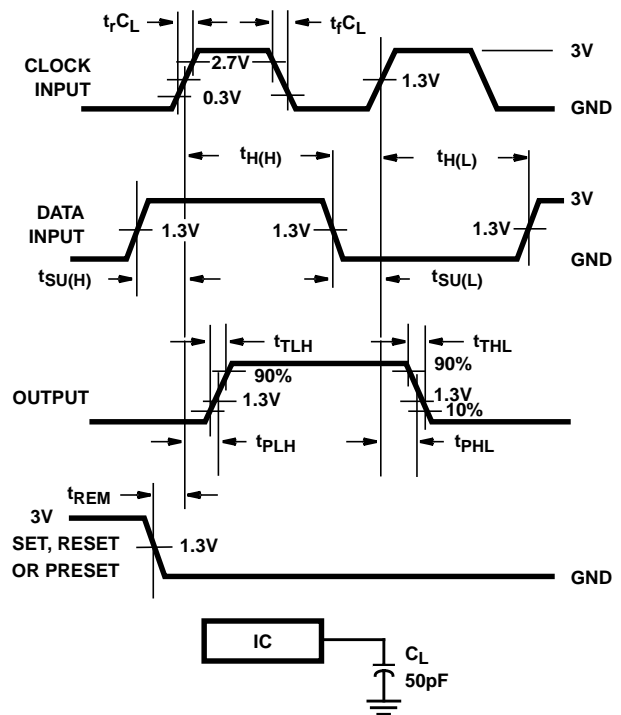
$t_rC_L$
$t_fC_L$
CLOCK INPUT
2.7V
0.3V
1.3V
3V
GND
$t_{H(H)}$
$t_{H(L)}$
DATA INPUT
1.3V
1.3V
1.3V
3V
GND
$t_{SU(H)}$
$t_{SU(L)}$
$t_{TLH}$
$t_{THL}$
90%
90%
OUTPUT
1.3V
1.3V
10%
$t_{PLH}$
$t_{PHL}$
$t_{REM}$
3V
SET, RESET OR PRESET
1.3V
GND
IC
$C_L$
50pF